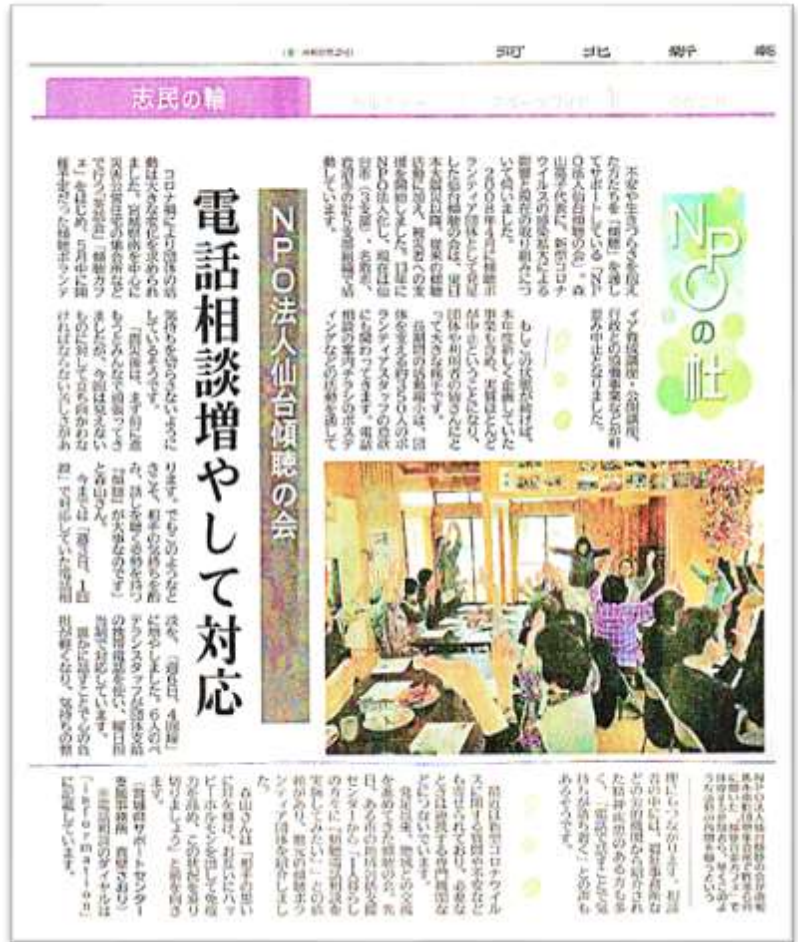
河北新報

志民の輪

NPOの杜

NPO法人仙台傾聴の会

電話相談増やして対応

不安や生きづらさを抱えた方たちを「傾聴」を通してサポートしている「NPO法人仙台傾聴の会」。森山英子代表に、新型コロナウイルスの感染拡大による影響と現在の取り組みについて伺いました。

2008年4月に傾聴ボランティア団体として発足した仙台傾聴の会は、東日本大震災以降、被災者の傾聴活動に加え、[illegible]

コロナ禍により団体の活動は大きな変化を求められ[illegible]

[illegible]